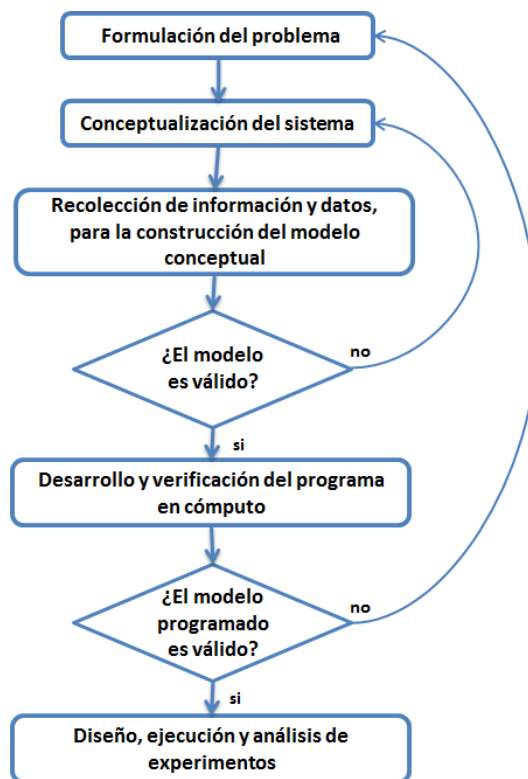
Formulación del problema

Conceptualización del sistema

Recolección de información y datos, para la construcción del modelo conceptual

¿El modelo es válido?

no

si

Desarrollo y verificación del programa en cómputo

¿El modelo programado es válido?

no

si

Diseño, ejecución y análisis de experimentos